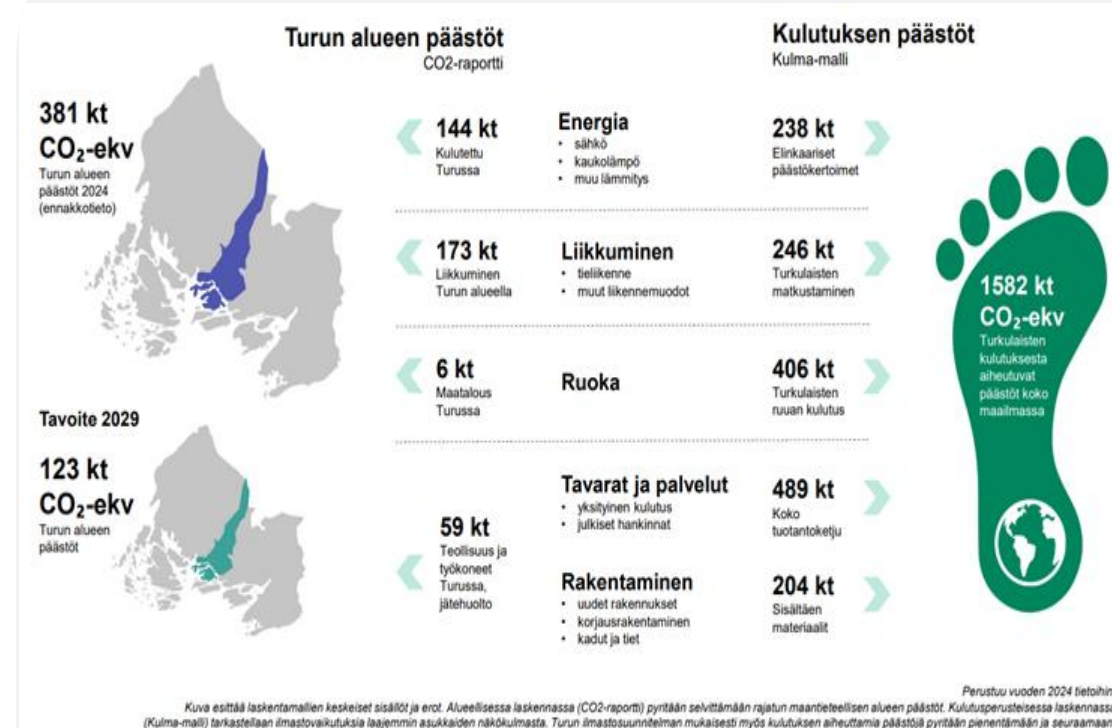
Turun alueen päästöt
CO2-raportti

Kulutuksen päästöt
Kulma-malli

381 kt $CO_2$-ekv
Turun alueen päästöt 2024 (ennakkotieto)

Tavoite 2029

123 kt $CO_2$-ekv
Turun alueen päästöt

144 kt
Kulutettu Turussa

Energia
• sähkö
• kaukolämpö
• muu lämmitys

238 kt
Elinkaariset päästökertoimet

173 kt
Liikkuminen Turun alueella

Liikkuminen
• tieliikenne
• muut liikennemuodot

246 kt
Turkulaisten matkustaminen

6 kt
Maatalous Turussa

Ruoka

406 kt
Turkulaisten ruuan kulutus

59 kt
Teollisuus ja työkoneet Turussa, jätehuolto

Tavarat ja palvelut
• yksityinen kulutus
• julkiset hankinnat

489 kt
Koko tuotantoketju

Rakentaminen
• uudet rakennukset
• korjausrakentaminen
• kadut ja tiet

204 kt
Sisältäen materiaalit

1582 kt $CO_2$-ekv
Turkulaisten kulutuksesta aiheutuvat päästöt koko maailmassa

Perustuu vuoden 2024 tietoihin

Kuva esittää laskentamallien keskeiset sisällöt ja erot. Alueellisessa laskennassa (CO2-raportti) pyritään selvittämään rajatun maantieteellisen alueen päästöt. Kulutusperusteisessa laskennassa (Kulma-malli) tarkastellaan ilmastovaikutuksia laajemmin asukkaiden näkökulmasta. Turun ilmastosuunnitelman mukaisesti myös kulutuksen aiheuttamia päästöjä pyritään pienentämään ja seuraamaan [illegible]